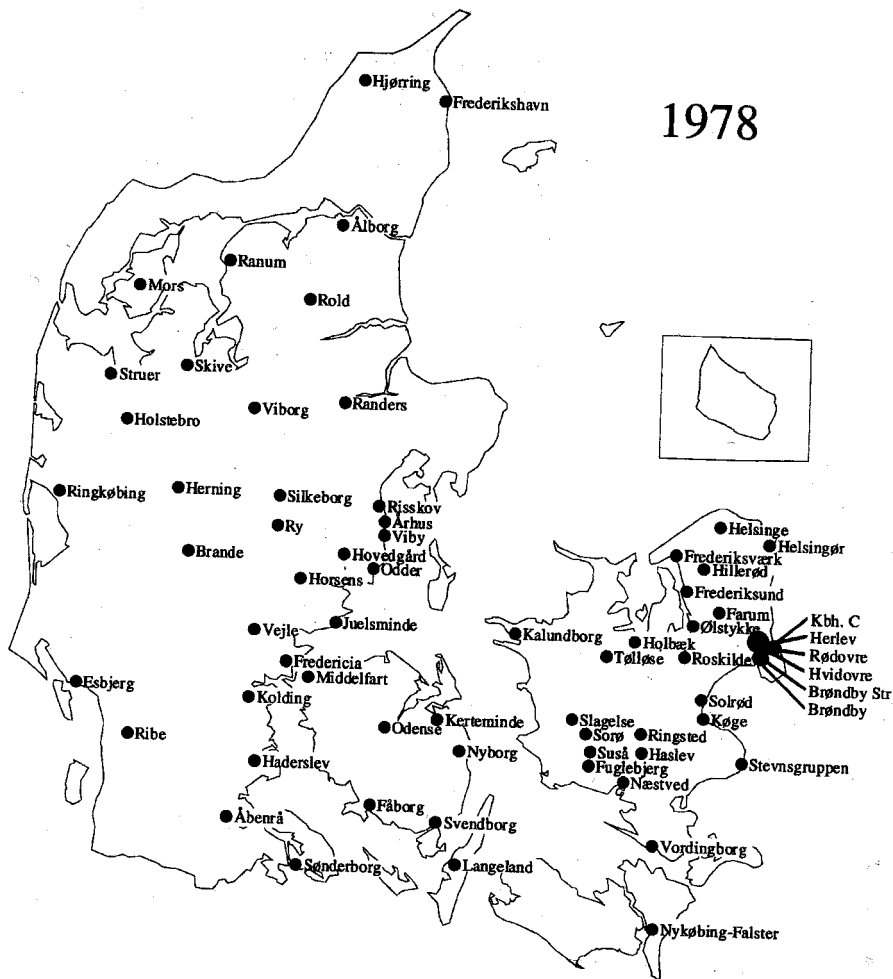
1978

Hjørring
Frederikshavn
Ålborg
Ranum
Mors
Rold
Skive
Struer
Holstebro
Viborg
Randers
Ringkøbing
Herning
Silkeborg
Risskov
Århus
Viby
Ry
Brande
Hovedgård
Odder
Horsens
Helsinge
Helsingør
Frederiksværk
Hillerød
Frederiksund
Farum
Ølstykke
Kbh. C
Herlev
Rødovre
Hvidovre
Brøndby Str
Brøndby
Vejle
Juelsminde
Kalundborg
Holbæk
Tølløse
Roskilde
Fredericia
Middelfart
Esbjerg
Kolding
Ribe
Odense
Kerteminde
Nyborg
Slagelse
Sorø
Ringsted
Suså
Haslev
Fuglebjerg
Næstved
Solrød
Køge
Stevnsgruppen
Haderslev
Fåborg
Åbenrå
Svendborg
Sønderborg
Langeland
Vordingborg
Nykøbing-Falster